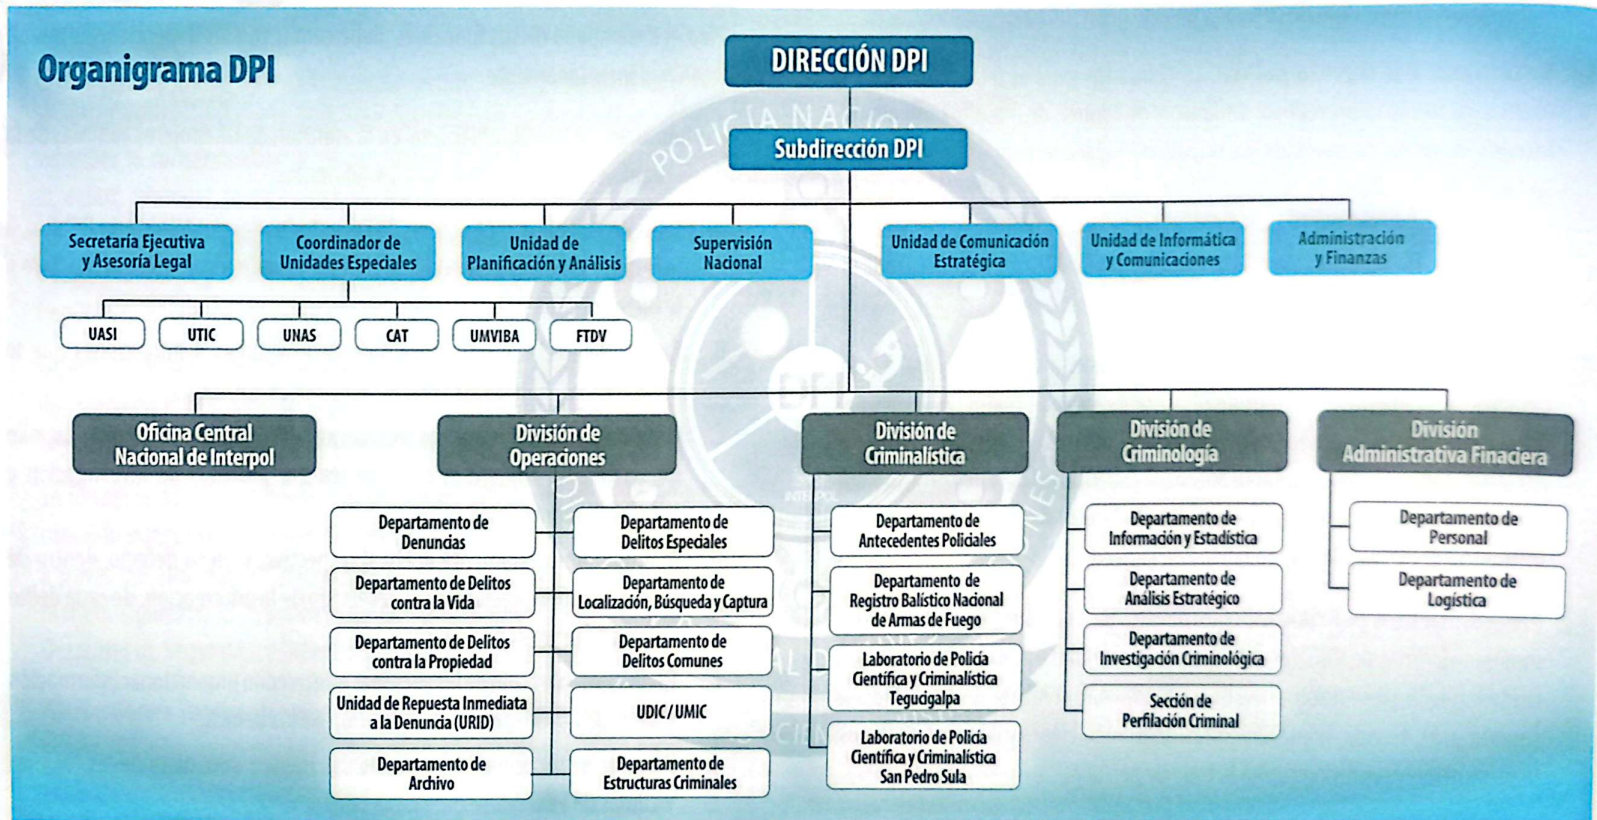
Organigrama DPI

DIRECCIÓN DPI

Subdirección DPI

Secretaría Ejecutiva y Asesoría Legal

Coordinador de Unidades Especiales

Unidad de Planificación y Análisis

Supervisión Nacional

Unidad de Comunicación Estratégica

Unidad de Informática y Comunicaciones

Administración y Finanzas

UASI

UTIC

UNAS

CAT

UMVIBA

FTDV

Oficina Central Nacional de Interpol

División de Operaciones

Departamento de Denuncias

Departamento de Delitos contra la Vida

Departamento de Delitos contra la Propiedad

Unidad de Repuesta Inmediata a la Denuncia (URID)

Departamento de Archivo

Departamento de Delitos Especiales

Departamento de Localización, Búsqueda y Captura

Departamento de Delitos Comunes

UDIC / UMIC

Departamento de Estructuras Criminales

División de Criminalística

Departamento de Antecedentes Policiales

Departamento de Registro Balístico Nacional de Armas de Fuego

Laboratorio de Policía Científica y Criminalística Tegucigalpa

Laboratorio de Policía Científica y Criminalística San Pedro Sula

División de Criminología

Departamento de Información y Estadística

Departamento de Análisis Estratégico

Departamento de Investigación Criminológica

Sección de Perfilación Criminal

División Administrativa Finaciera

Departamento de Personal

Departamento de Logística